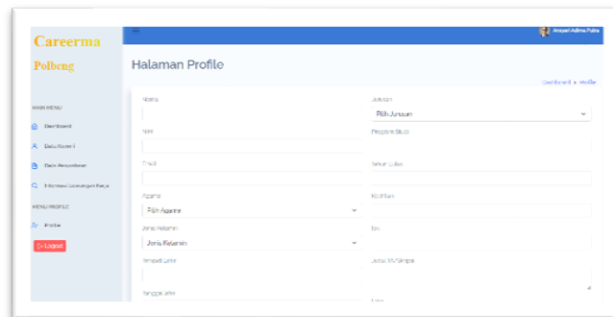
Careerma
Polbeng

Anugrah Adima Putra

Halaman Profile

Dashboard » Profile

MAIN MENU
Dashboard
Data Alumni
Data Perusahaan
Informasi Lowongan Kerja
MENU PROFILE
Profile
Logout

Nama
NIM
Email
Agama
Pilih Agama
Jenis Kelamin
Jenis Kelamin
Tempat Lahir
Tanggal Lahir

Jurusan
Pilih Jurusan
Program Studi
Tahun Lulus
No Hp
Ipk
Judul TA/Skripsi
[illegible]